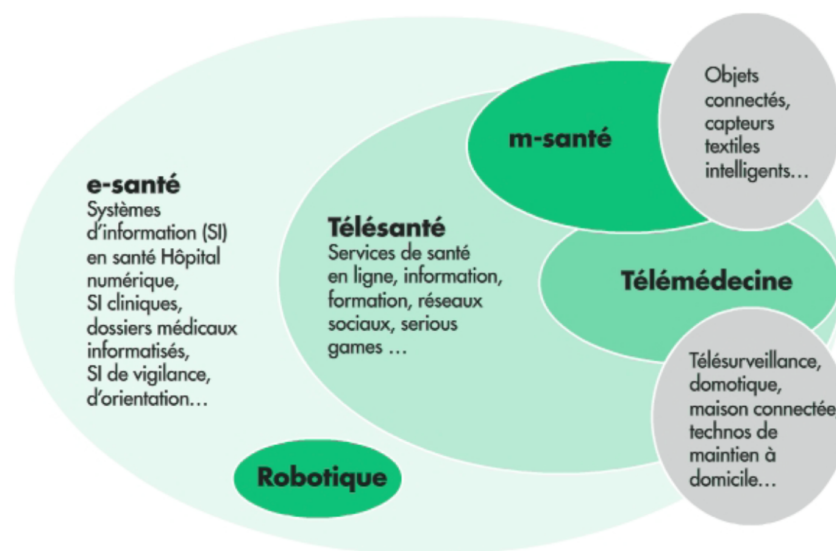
e-santé
Systèmes d'information (SI) en santé Hôpital numérique, SI cliniques, dossiers médicaux informatisés, SI de vigilance, d'orientation…

Télésanté
Services de santé en ligne, information, formation, réseaux sociaux, serious games …

m-santé

Objets connectés, capteurs textiles intelligents…

Télémédecine

Télésurveillance, domotique, maison connectée technos de maintien à domicile…

Robotique